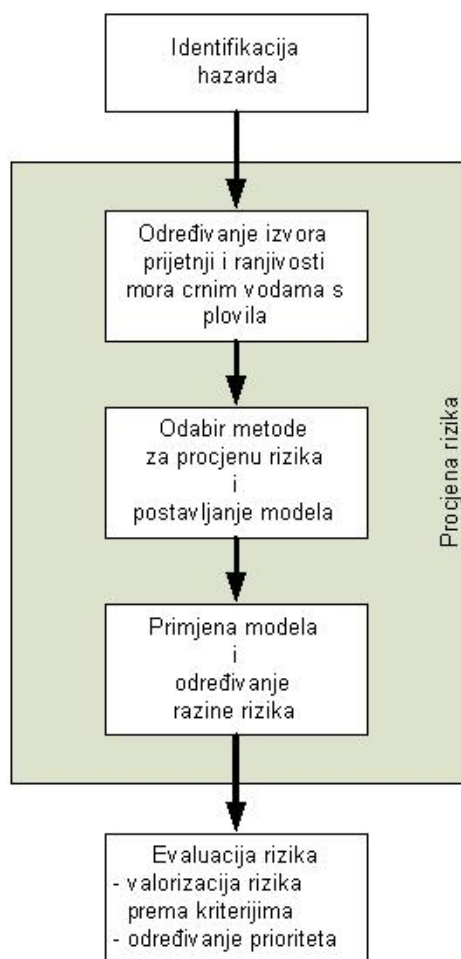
Identifikacija hazarda

Određivanje izvora prijetnji i ranjivosti mora crnim vodama s plovila

Odabir metode za procjenu rizika i postavljanje modela

Primjena modela i određivanje razine rizika

Procjena rizika

Evaluacija rizika
- valorizacija rizika prema kriterijima
- određivanje prioriteta